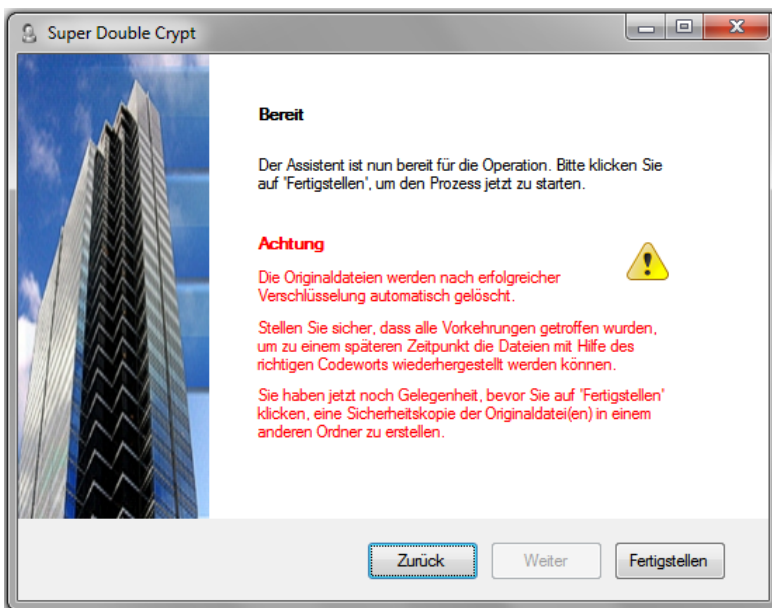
Super Double Crypt

Bereit

Der Assistent ist nun bereit für die Operation. Bitte klicken Sie auf 'Fertigstellen', um den Prozess jetzt zu starten.

Achtung

Die Originaldateien werden nach erfolgreicher Verschlüsselung automatisch gelöscht.

Stellen Sie sicher, dass alle Vorkehrungen getroffen wurden, um zu einem späteren Zeitpunkt die Dateien mit Hilfe des richtigen Codeworts wiederhergestellt werden können.

Sie haben jetzt noch Gelegenheit, bevor Sie auf 'Fertigstellen' klicken, eine Sicherheitskopie der Originaldatei(en) in einem anderen Ordner zu erstellen.

Zurück | Weiter | Fertigstellen